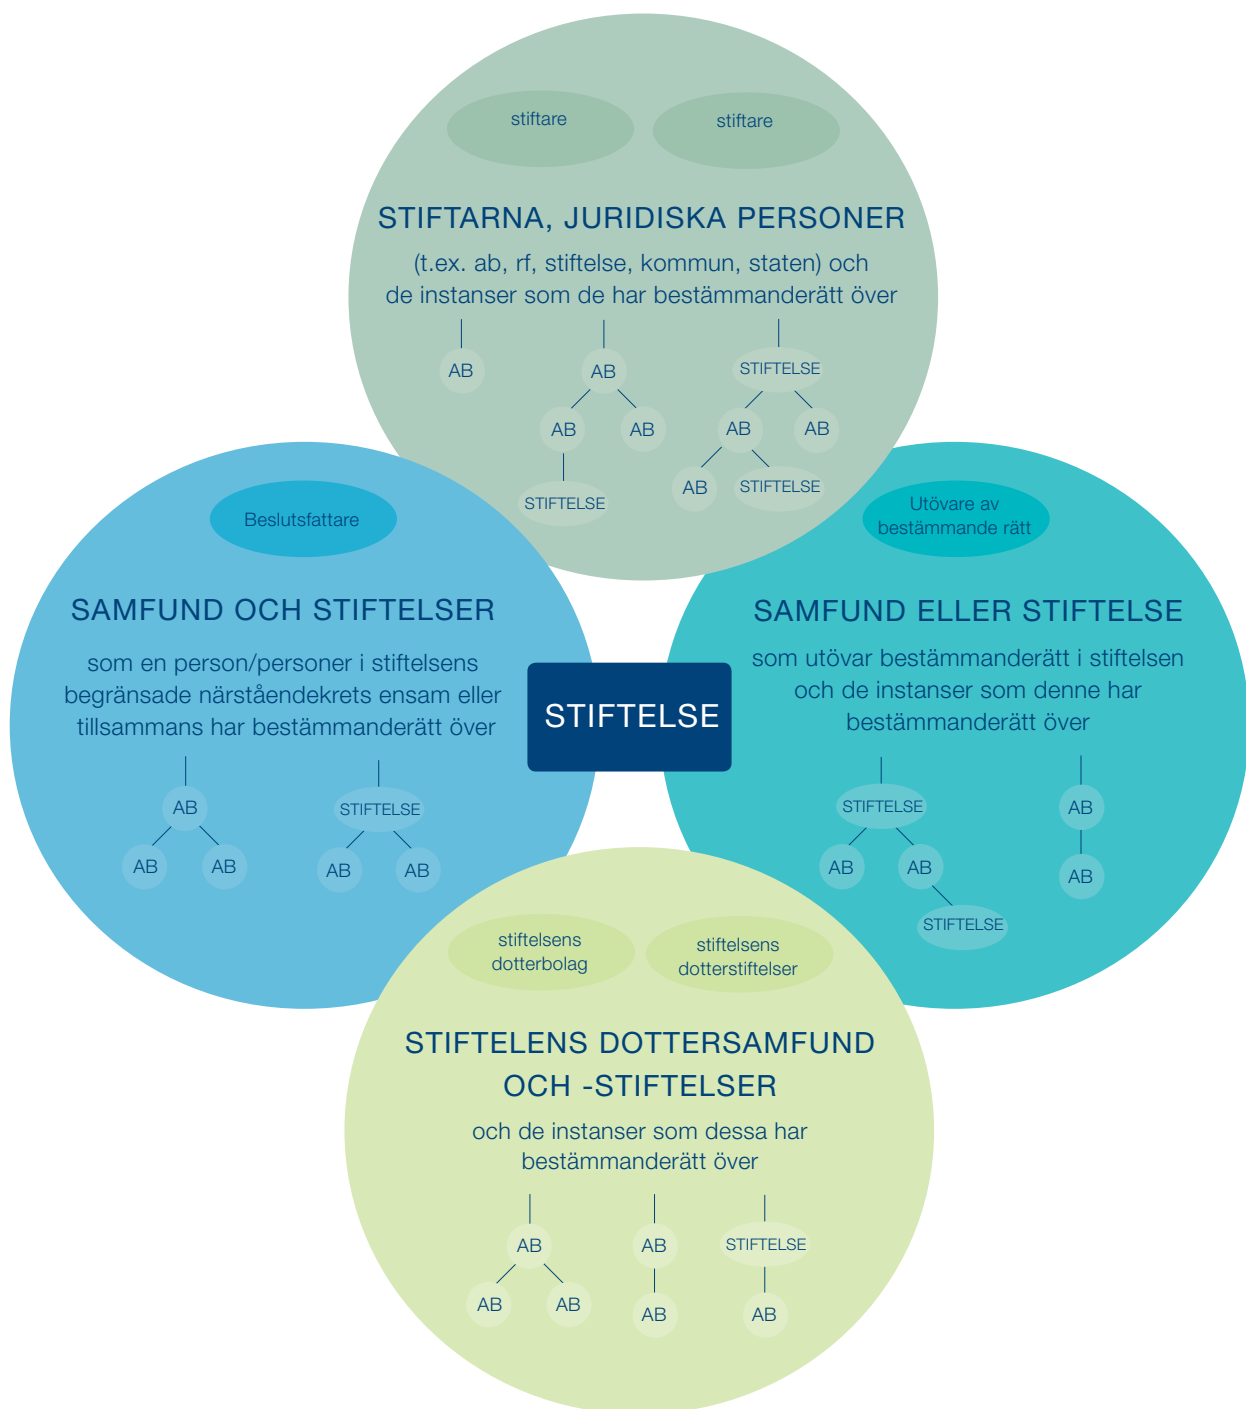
stiftare

stiftare

STIFTARNA, JURIDISKA PERSONER

(t.ex. ab, rf, stiftelse, kommun, staten) och de instanser som de har bestämmanderätt över

AB

AB

AB

AB

STIFTELSE

STIFTELSE

AB

AB

AB

STIFTELSE

Beslutsfattare

SAMFUND OCH STIFTELSER

som en person/personer i stiftelsens begränsade närståendekrets ensam eller tillsammans har bestämmanderätt över

AB

AB

AB

STIFTELSE

AB

AB

STIFTELSE

Utövare av bestämmande rätt

SAMFUND ELLER STIFTELSE

som utövar bestämmanderätt i stiftelsen och de instanser som denne har bestämmanderätt över

STIFTELSE

AB

AB

STIFTELSE

AB

AB

stiftelsens dotterbolag

stiftelsens dotterstiftelser

STIFTELENS DOTTERSAMFUND OCH -STIFTELSER

och de instanser som dessa har bestämmanderätt över

AB

AB

AB

AB

AB

STIFTELSE

AB